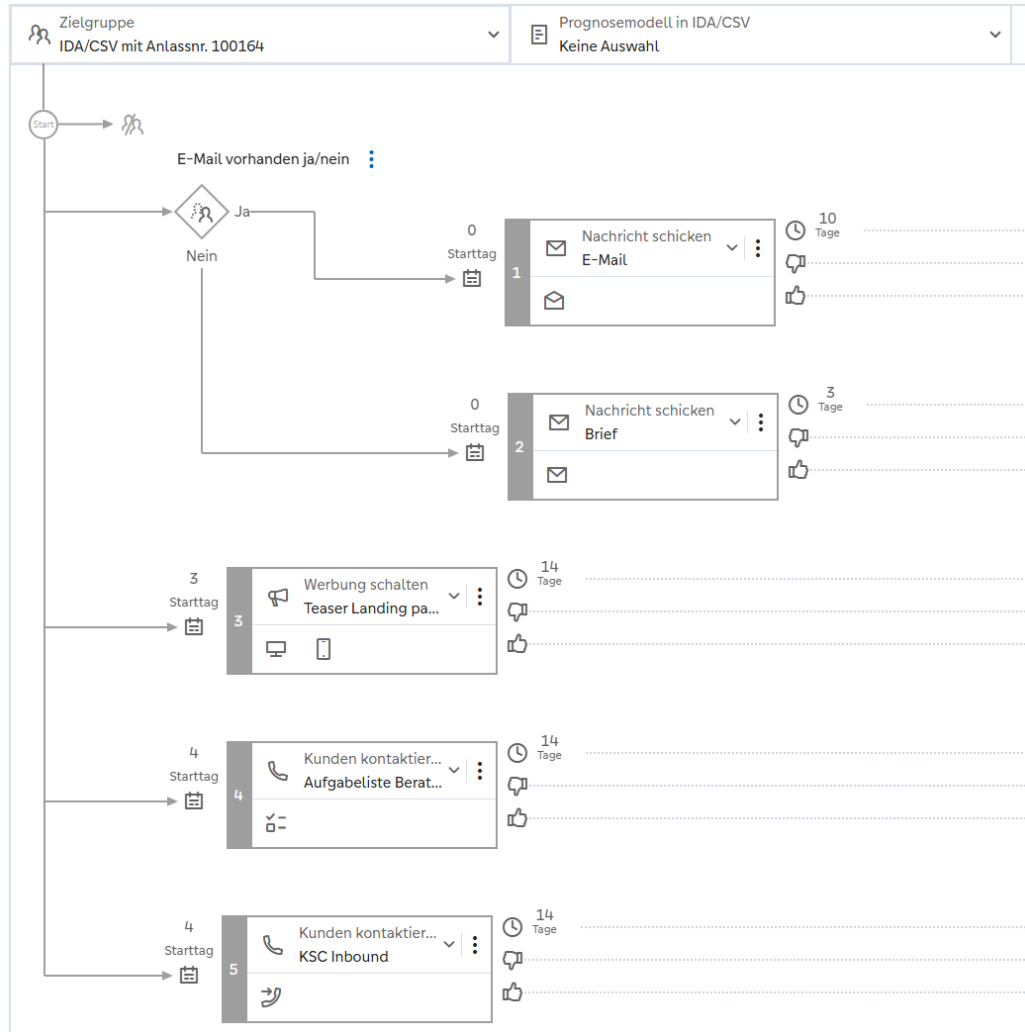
Zielgruppe
IDA/CSV mit Anlassnr. 100164

Prognosemodell in IDA/CSV
Keine Auswahl

Start

E-Mail vorhanden ja/nein

Ja

Nein

0
Starttag

1
Nachricht schicken
E-Mail

10
Tage

0
Starttag

2
Nachricht schicken
Brief

3
Tage

3
Starttag

3
Werbung schalten
Teaser Landing pa...

14
Tage

4
Starttag

4
Kunden kontaktier...
Aufgabeliste Berat...

14
Tage

4
Starttag

5
Kunden kontaktier...
KSC Inbound

14
Tage